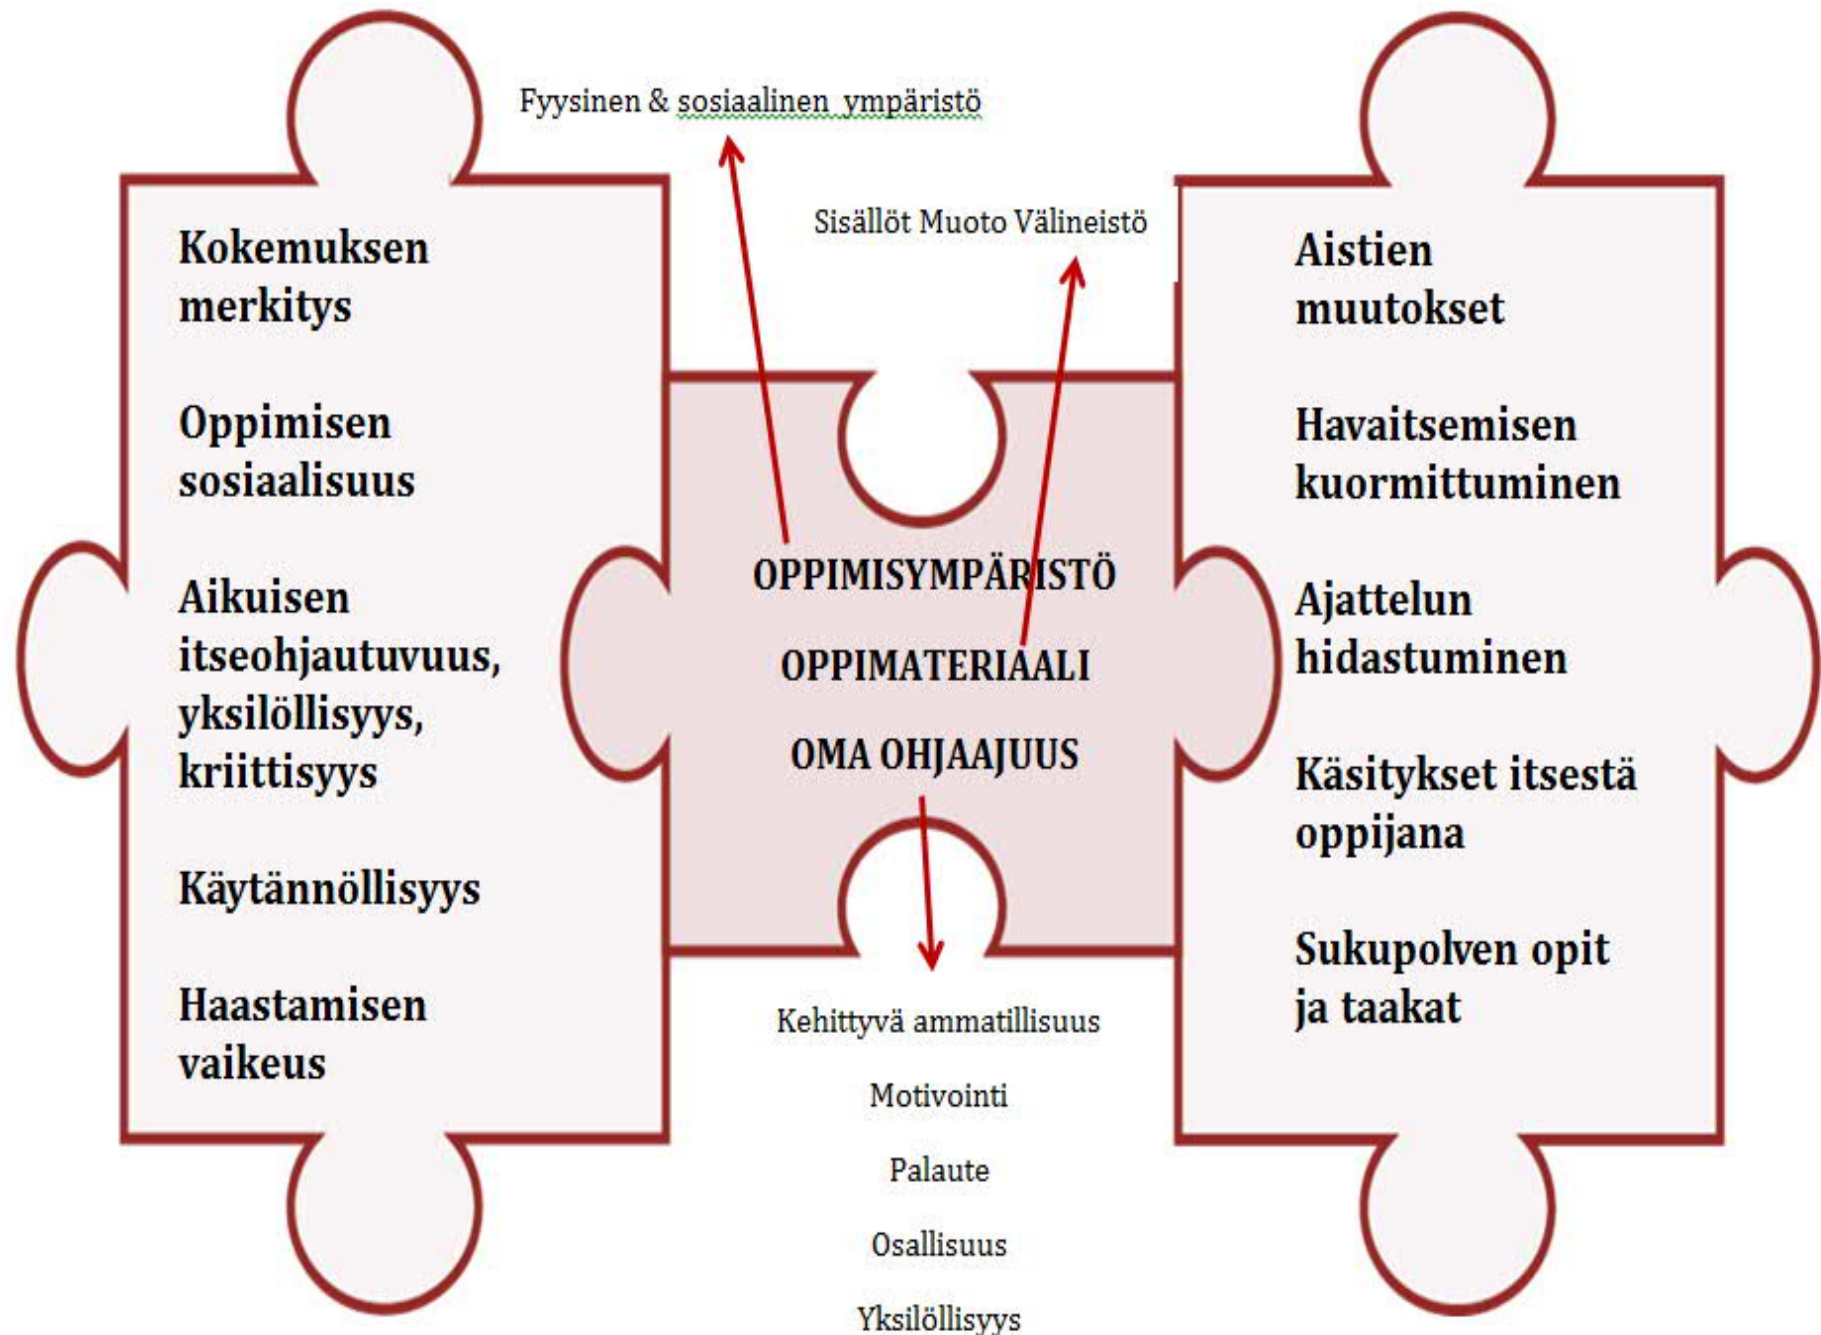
Fyysinen & sosiaalinen ympäristö

Sisällöt Muoto Välineistö

Kokemuksen merkitys

Oppimisen sosiaalisuus

Aikuisen itseohjautuvuus, yksilöllisyys, kriittisyys

Käytännöllisyys

Haastamisen vaikeus

OPPIMISYMPÄRISTÖ

OPPIMATERIAALI

OMA OHJAAJUUS

Aistien muutokset

Havaitsemisen kuormittuminen

Ajattelun hidastuminen

Käsitykset itsestä oppijana

Sukupolven opit ja taakat

Kehittyvä ammatillisuus

Motivointi

Palaute

Osallisuus

Yksilöllisyys